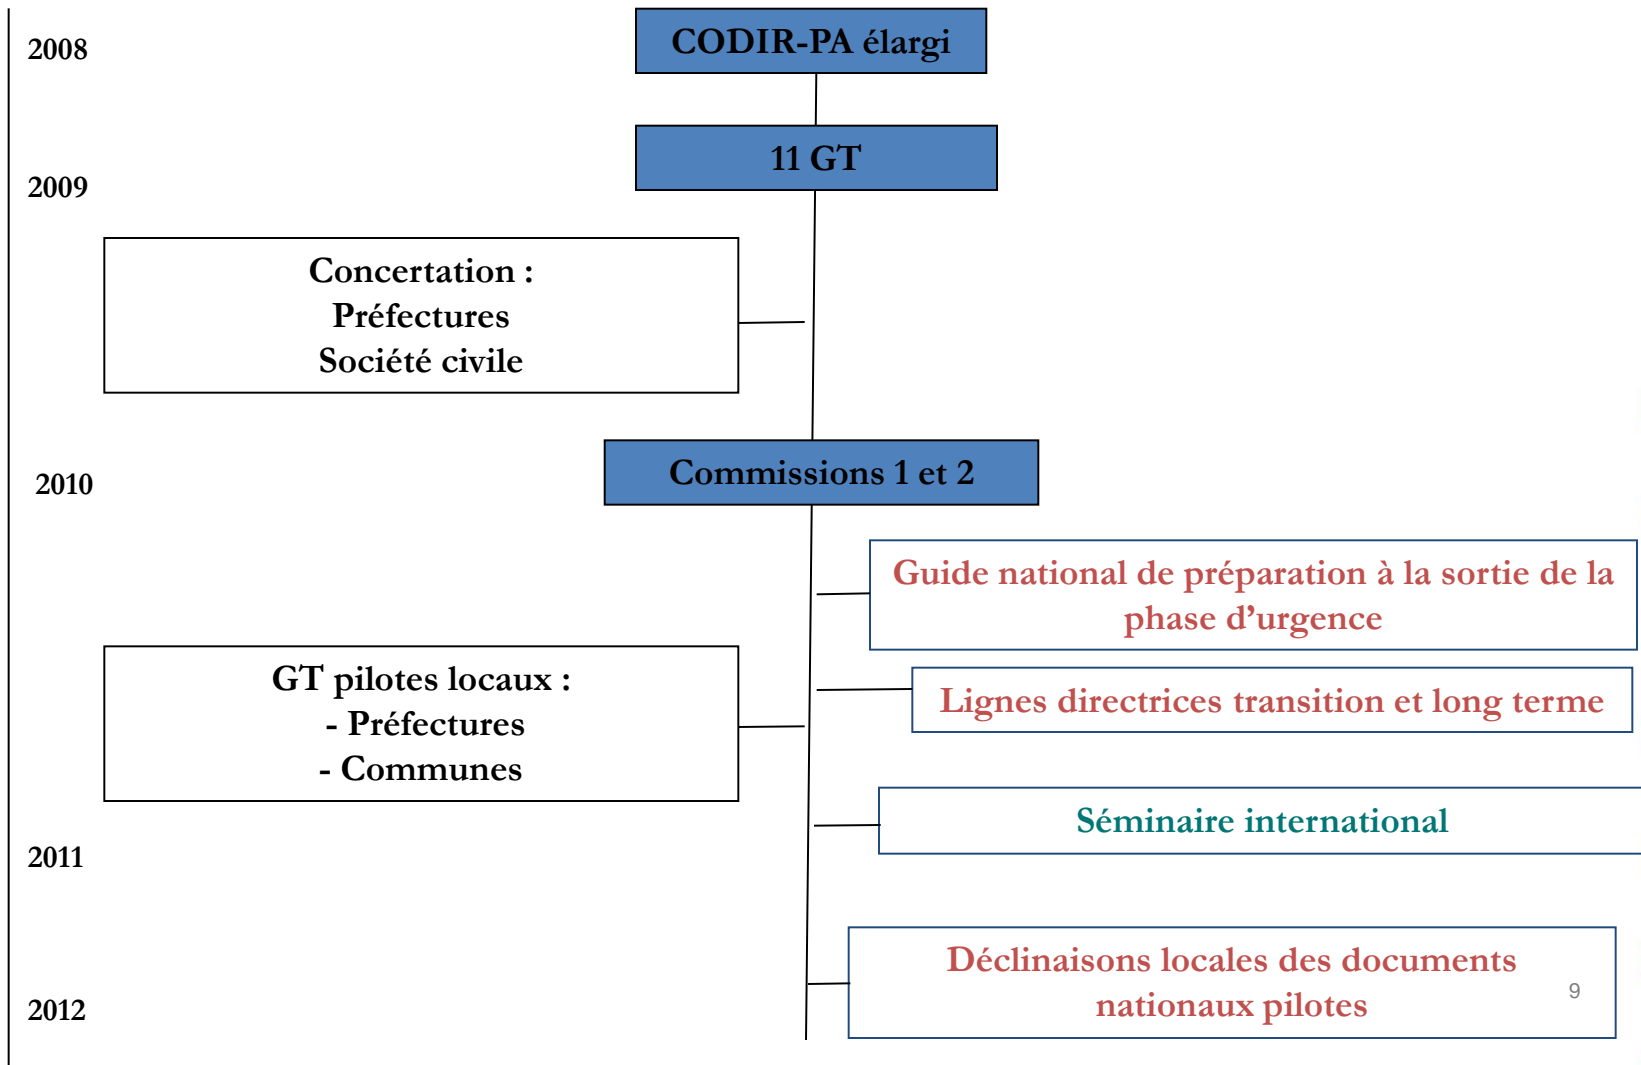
2008

CODIR-PA élargi

11 GT

2009

Concertation :
Préfectures
Société civile

2010

Commissions 1 et 2

Guide national de préparation à la sortie de la phase d'urgence

GT pilotes locaux :
- Préfectures
- Communes

Lignes directrices transition et long terme

Séminaire international

2011

Déclinaisons locales des documents nationaux pilotes

9

2012